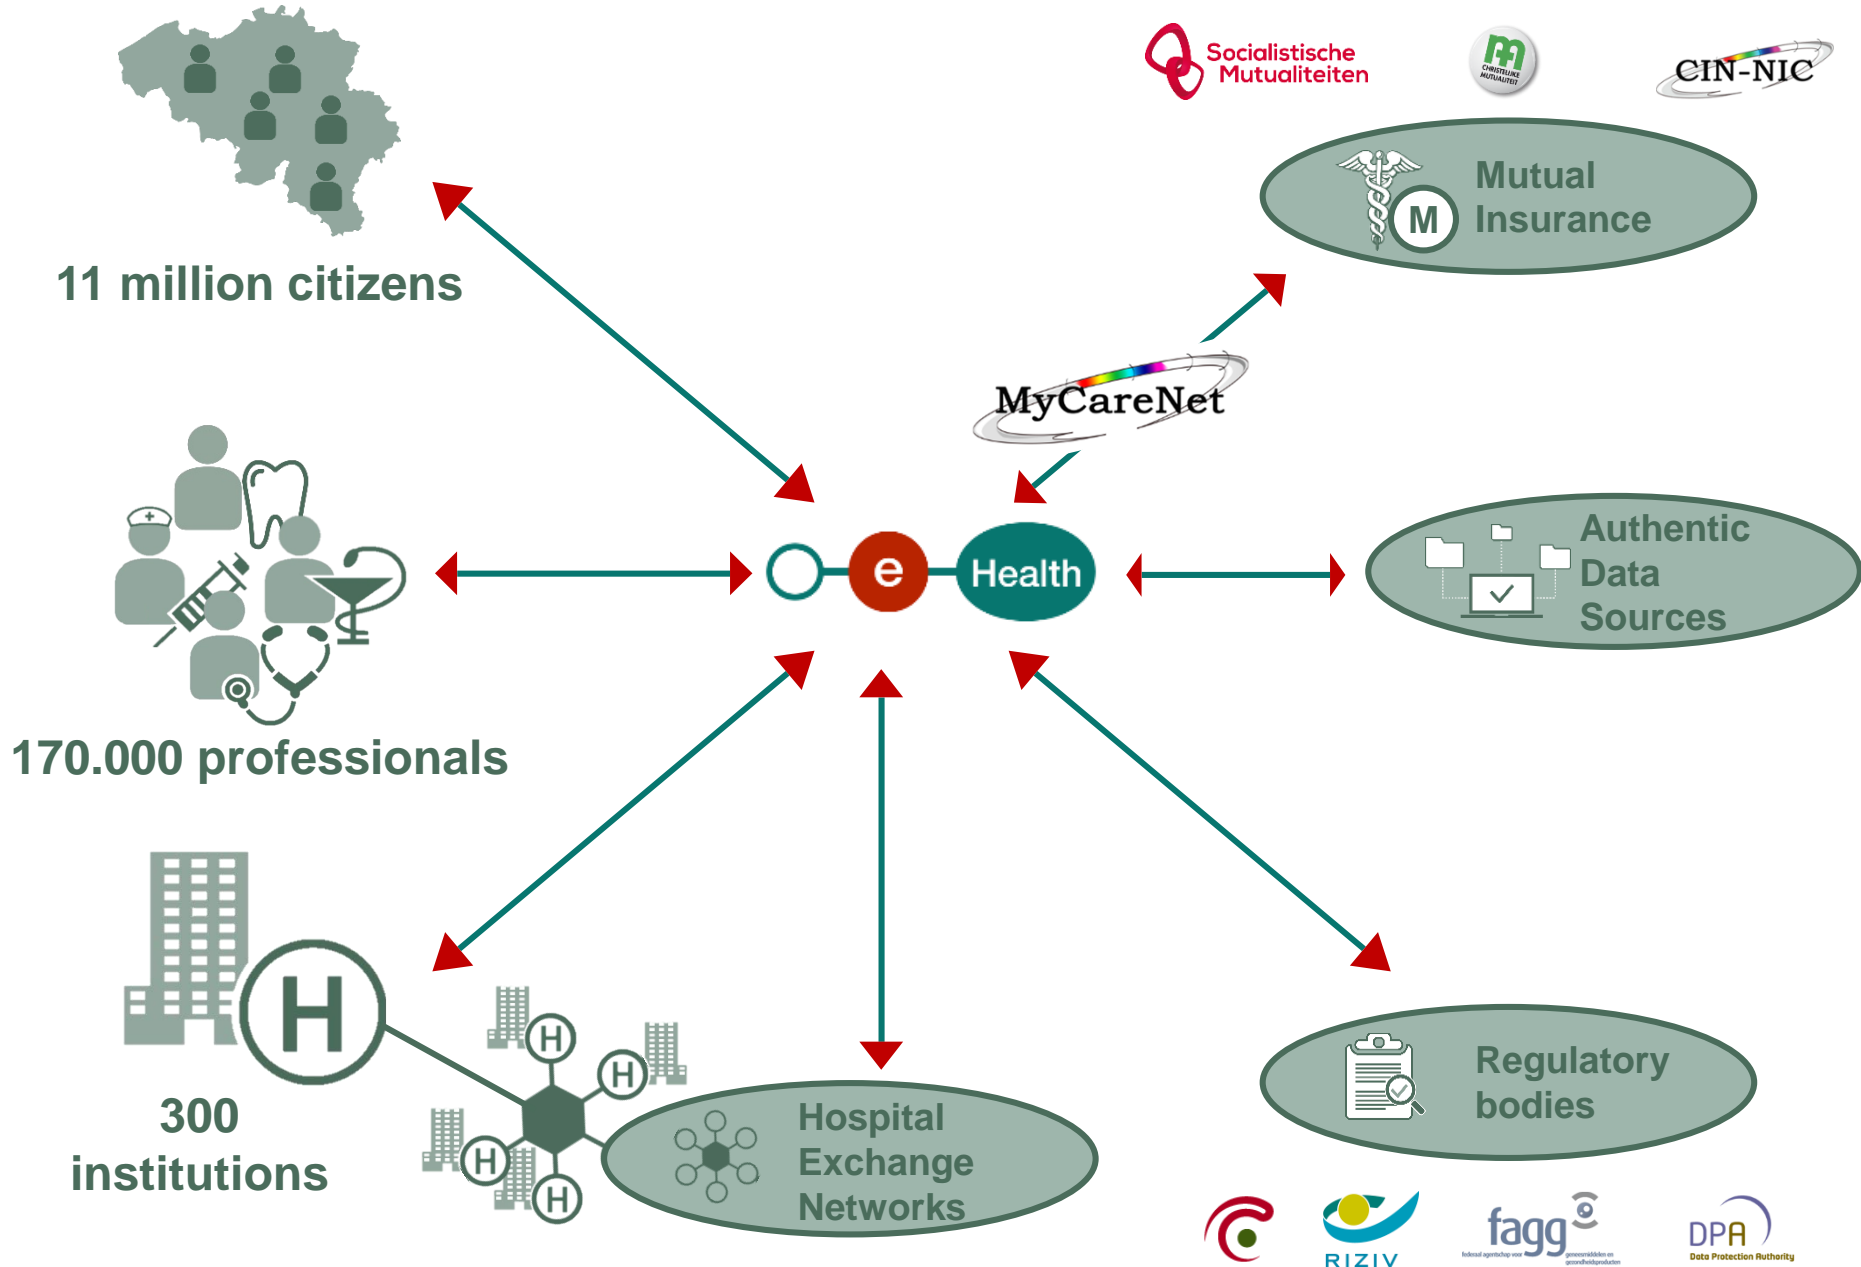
Socialistische Mutualiteiten

CHRISTELIJKE MUTUALITEIT

CIN-NIC

11 million citizens

Mutual Insurance

M

MyCareNet

e

Health

Authentic Data Sources

170.000 professionals

H

300 institutions

H

H

H

H

Hospital Exchange Networks

Regulatory bodies

RIZIV

fagg

federaal agentschap voor geneesmiddelen en gezondheidsproducten

DPA

Data Protection Authority